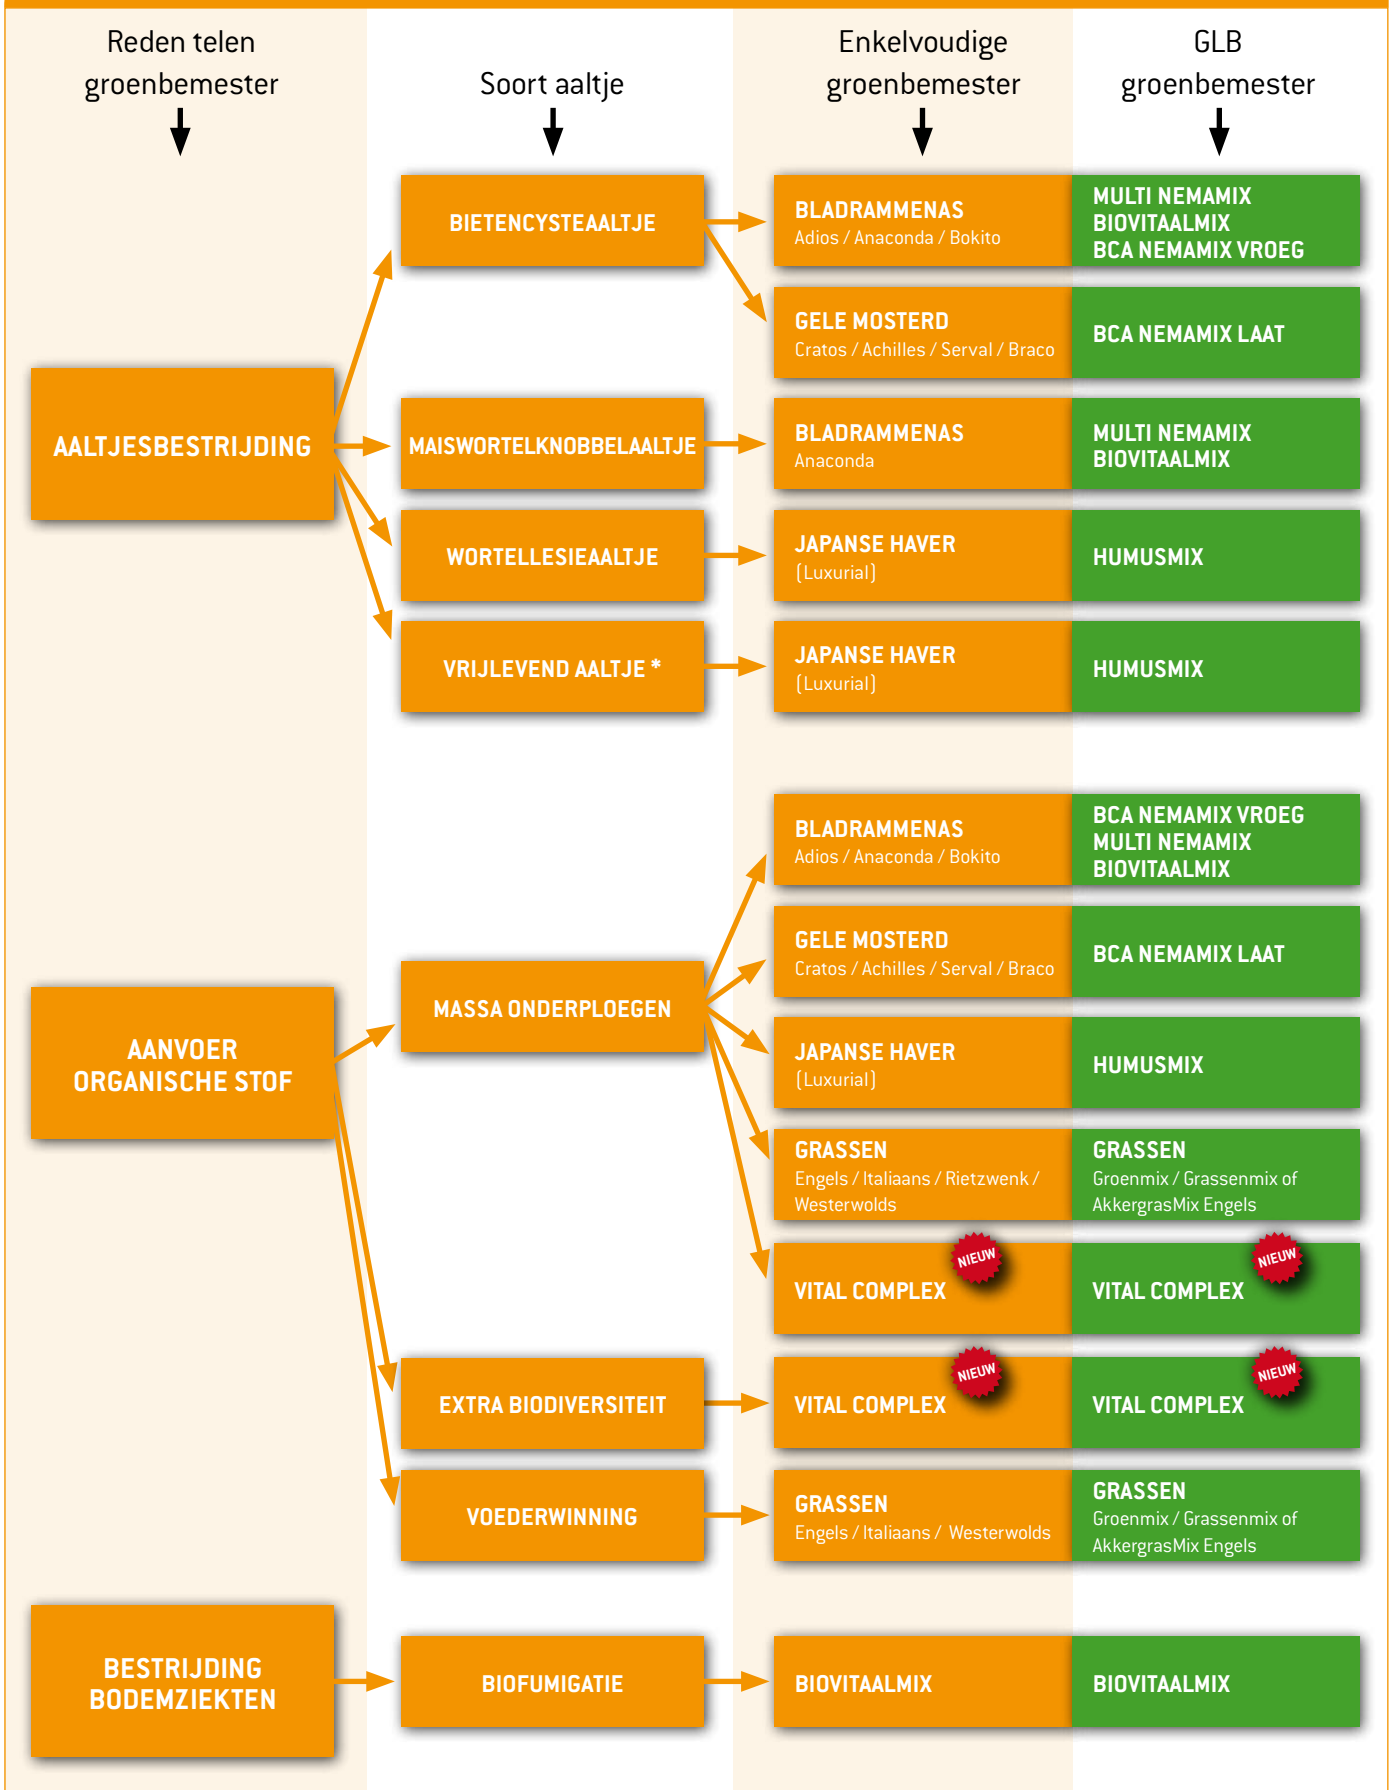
Reden telen groenbemester

Soort aaltje

Enkelvoudige groenbemester

GLB groenbemester

AALTJESBESTRIJDING

BIETENCYSTEAALTJE

BLADRAMMENAS
Adios / Anaconda / Bokito

MULTI NEMAMIX
BIOVITAALMIX
BCA NEMAMIX VROEG

GELE MOSTERD
Cratos / Achilles / Serval / Braco

BCA NEMAMIX LAAT

MAISWORTELKNOBBELAALTJE

BLADRAMMENAS
Anaconda

MULTI NEMAMIX
BIOVITAALMIX

WORTELLESIEAALTJE

JAPANSE HAVER
(Luxurial)

HUMUSMIX

VRIJLEVEND AALTJE *

JAPANSE HAVER
(Luxurial)

HUMUSMIX

AANVOER ORGANISCHE STOF

MASSA ONDERPLOEGEN

BLADRAMMENAS
Adios / Anaconda / Bokito

BCA NEMAMIX VROEG
MULTI NEMAMIX
BIOVITAALMIX

GELE MOSTERD
Cratos / Achilles / Serval / Braco

BCA NEMAMIX LAAT

JAPANSE HAVER
(Luxurial)

HUMUSMIX

GRASSEN
Engels / Italiaans / Rietzwenk / Westerwolds

GRASSEN
Groenmix / Grassenmix of AkkergrasMix Engels

VITAL COMPLEX NIEUW

VITAL COMPLEX NIEUW

EXTRA BIODIVERSITEIT

VITAL COMPLEX NIEUW

VITAL COMPLEX NIEUW

VOEDERWINNING

GRASSEN
Engels / Italiaans / Westerwolds

GRASSEN
Groenmix / Grassenmix of AkkergrasMix Engels

BESTRIJDING BODEMZIEKTEN

BIOFUMIGATIE

BIOVITAALMIX

BIOVITAALMIX